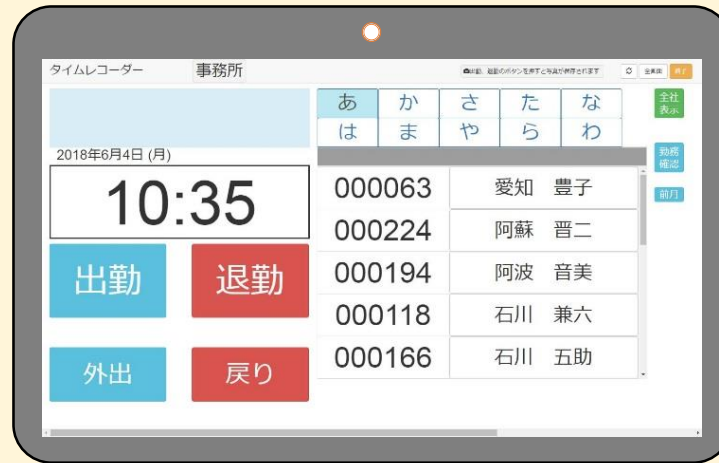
タイムレコーダー 事務所

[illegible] 全画面 終了

2018年6月4日 (月)

10:35

出勤 退勤

外出 戻り

| あ | か | さ | た | な |
|---|---|---|---|---|
| は | ま | や | ら | わ |

| 000063 | 愛知 豊子 |
|---|---|
| 000224 | 阿蘇 晋二 |
| 000194 | 阿波 音美 |
| 000118 | 石川 兼六 |
| 000166 | 石川 五助 |

全社表示

勤務確認

前月